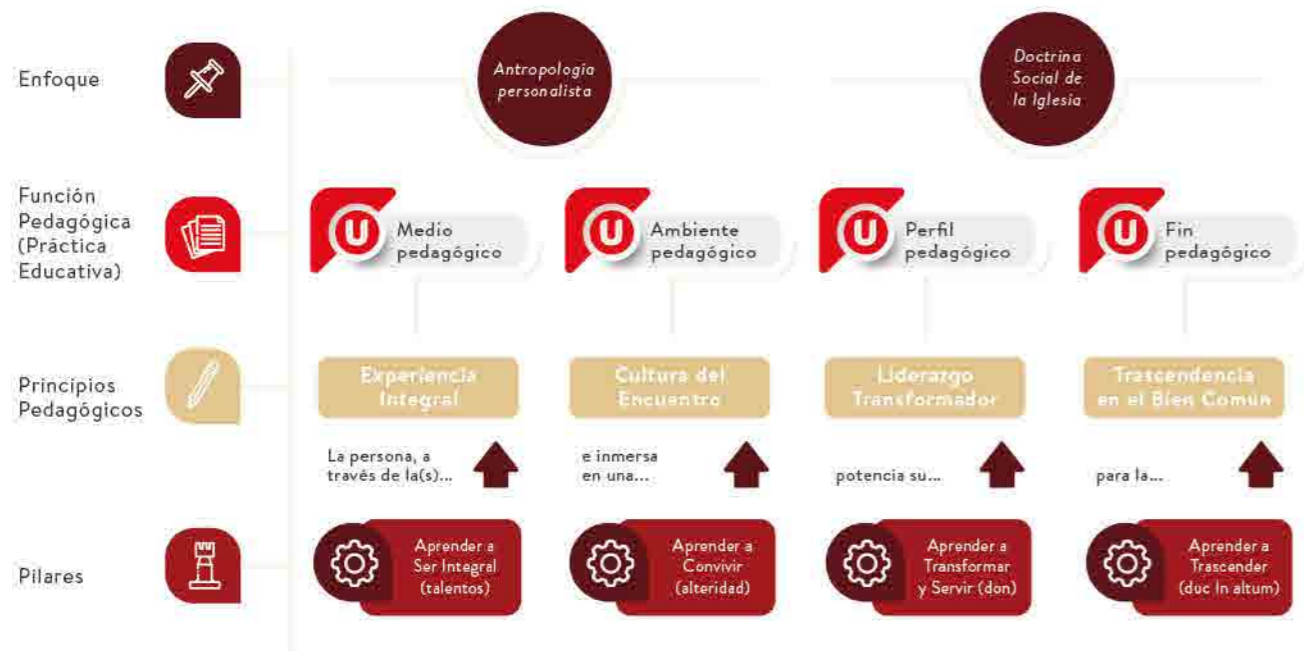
Enfoque

Antropologia personalista

Doctrina Social de la Iglesia

Función Pedagógica (Práctica Educativa)

U Medio pedagógico

U Ambiente pedagógico

U Perfil pedagógico

U Fin pedagógico

Principios Pedagógicos

Experiencia Integral

Cultura del Encuentro

Liderazgo Transformador

Trascendencia en el Bien Común

La persona, a través de la(s)...

e inmersa en una...

potencia su...

para la...

Pilares

Aprender a Ser Integral (talentos)

Aprender a Convivir (alteridad)

Aprender a Transformar y Servir (don)

Aprender a Trascender (duc In altum)